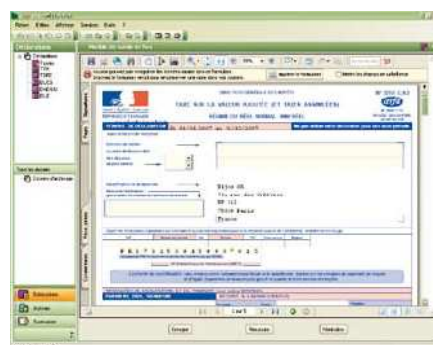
Fichier Edition Affichage Fenêtre Outils ?

Déclarations

Modèle de saisie en ligne

Ajouter le formulaire

Mettre les champs en surbrillance

RÉPUBLIQUE FRANÇAISE

TAXE SUR LA VALEUR AJOUTÉE (ET TAXES ASSIMILÉES)

RÉGIME DU RÉEL NORMAL MENSUEL

N° 3310 CA3

Dupo SA

1 lot 1

1 lot 1 de 1

Enregistrer

Actions

Enregistrer

Grouper

Nouveau

Modèles